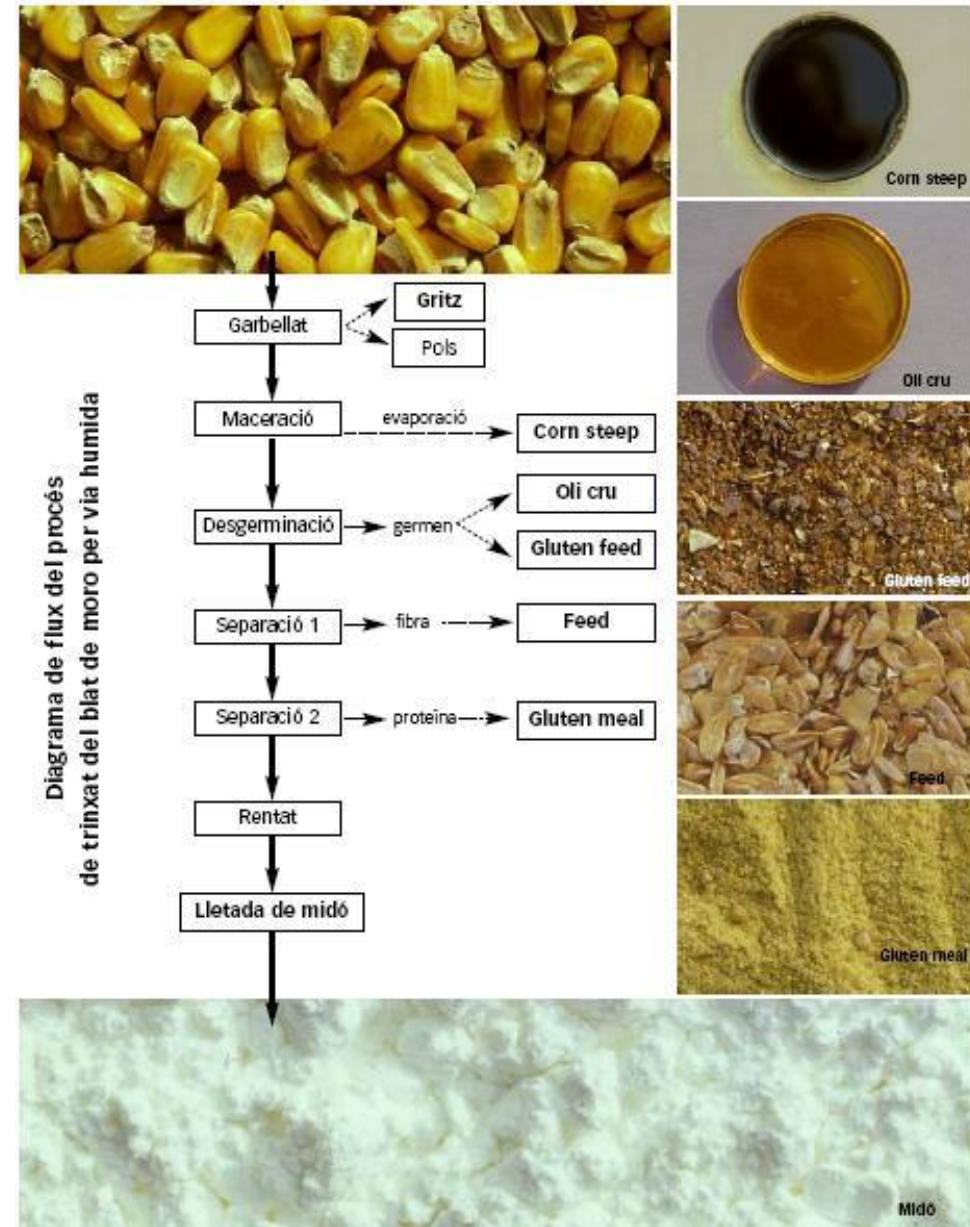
Diagrama de flux del procés
de trinxat del blat de moro per via humida

Garbellat
Gritz
Pols

Maceració
evaporació
Corn steep

Desgerminació
germen
Oli cru
Gluten feed

Separació 1
fibra
Feed

Separació 2
proteïna
Gluten meal

Rentat

Lletada de midó

Corn steep
Oli cru
Gluten feed
Feed
Gluten meal
Midó